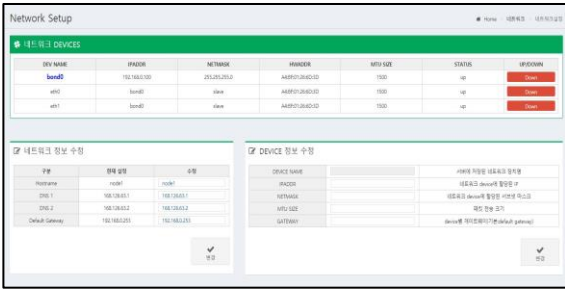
Network Setup

Home > 네트워크 > 네트워크설정

네트워크 DEVICES

| DEV NAME | IPADDR | NETMASK | HWADDR | MTU SIZE | STATUS | UP/DOWN |
|---|---|---|---|---|---|---|
| bond0 | 192.168.0.100 | 255.255.255.0 | A4:B9:01:26:6D:5D | 1500 | up | Down |
| eth0 | bond0 | slave | A4:B9:01:26:6D:5D | 1500 | up | Down |
| eth1 | bond0 | slave | A4:B9:01:26:6D:5D | 1500 | up | Down |

네트워크 정보 수정

| 구분 | 현재 설정 | 수정 |
|---|---|---|
| Hostname | node1 | node1 |
| DNS 1 | 168.126.63.1 | 168.126.63.1 |
| DNS 2 | 168.126.63.2 | 168.126.63.2 |
| Default Gateway | 192.168.0.253 | 192.168.0.253 |

변경

DEVICE 정보 수정

| DEVICE NAME | | 서버에 저장된 네트워크 장치명 |
|---|---|---|
| IPADDR | | 네트워크 device에 할당된 IP |
| NETMASK | | 네트워크 device에 할당된 서브넷 마스크 |
| MTU SIZE | | 패킷 전송 크기 |
| GATEWAY | | device별 게이트웨이(기본 default gateway) |

변경